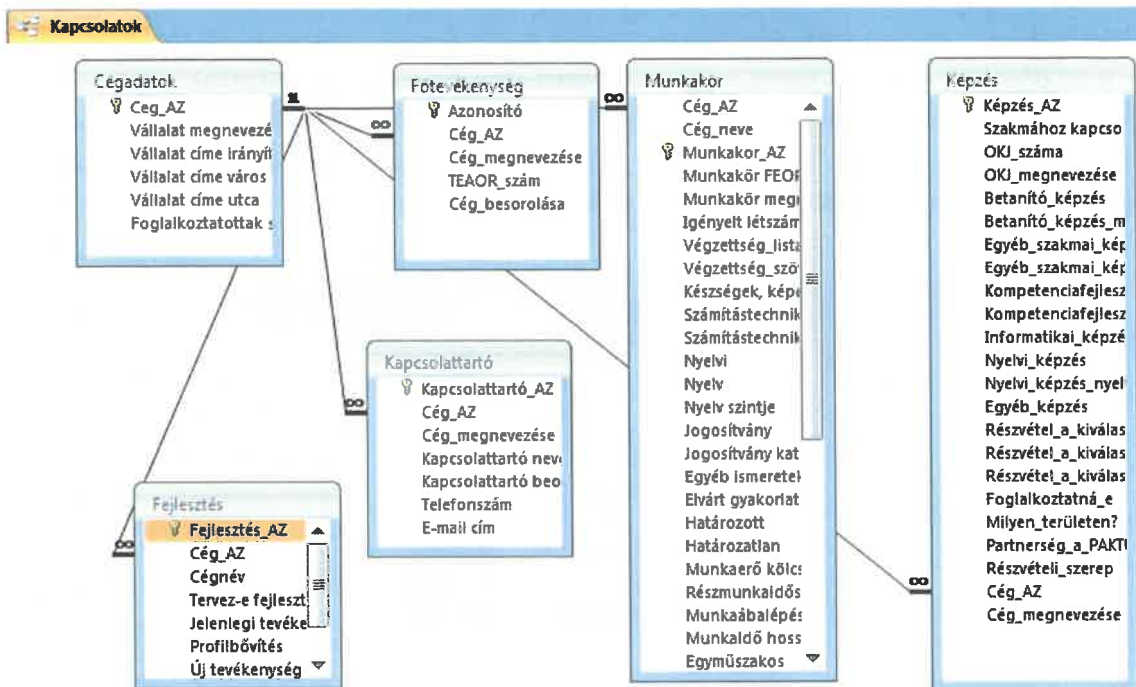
Kapcsolatok

Cégadatok
Ceg_AZ
Vállalat megnevezé
Vállalat címe irányít
Vállalat címe város
Vállalat címe utca
Foglalkoztatottak s

1
∞

Fotevékenység
Azonosító
Cég_AZ
Cég_megnevezése
TEAOR_szám
Cég_besorolása

∞

Munkakor
Cég_AZ
Cég_neve
Munkakor_AZ
Munkakör FEOR
Munkakör megi
Igényelt létszám
Végzettség_lista
Végzettség_szö
Készségek, képe
Számítástechnik
Számítástechnik
Nyelvi
Nyelv
Nyelv szintje
Jogosítvány
Jogosítvány kat
Egyéb ismeretel
Elvárt gyakorlat
Határozott
Határozatlan
Munkaerő kölcs
Részmunkaidős
Munkaábalépés
Munkaidő hoss
Egyműszakos

Képzés
Képzés_AZ
Szakmához kapcso
OKJ_száma
OKJ_megnevezése
Betanító_képzés
Betanító_képzés_m
Egyéb_szakmai_kép
Egyéb_szakmai_kép
Kompetenciafejlesz
Kompetenciafejlesz
Informatikai_képzé
Nyelvi_képzés
Nyelvi_képzés_nyel
Egyéb_képzés
Részvétel_a_kiválas
Részvétel_a_kiválas
Részvétel_a_kiválas
Foglalkoztatná_e
Milyen_területen?
Partnerség_a_PAKT
Részvételi_szerep
Cég_AZ
Cég_megnevezése

∞

Kapcsolattartó
Kapcsolattartó_AZ
Cég_AZ
Cég_megnevezése
Kapcsolattartó nev
Kapcsolattartó beo
Telefonszám
E-mail cím

∞

Fejlesztés
Fejlesztés_AZ
Cég_AZ
Cégnév
Tervez-e fejleszt
Jelenlegi tevéke
Profilbővítés
Új tevékenység

∞